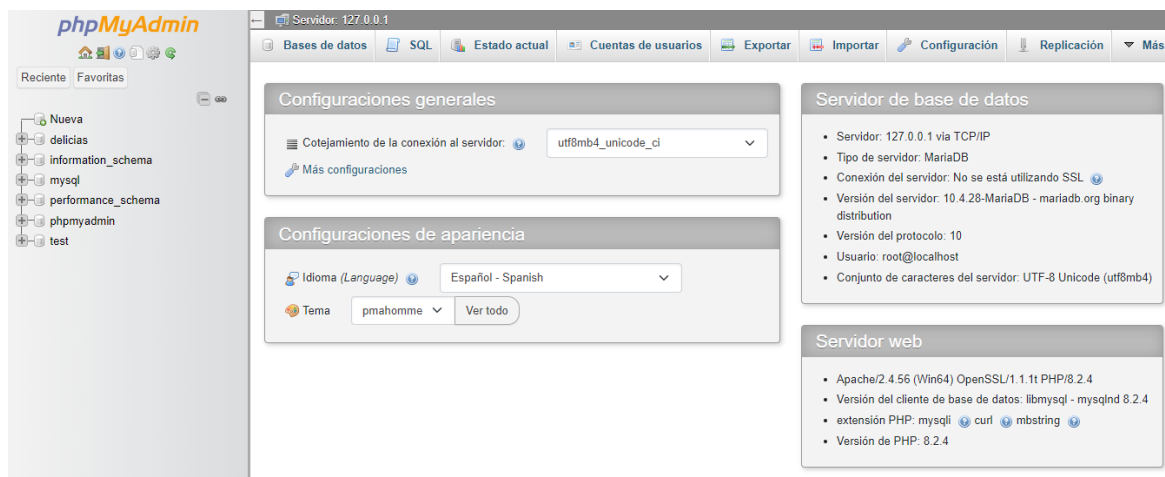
phpMyAdmin

Reciente Favoritas

Nueva
delicias
information_schema
mysql
performance_schema
phpmyadmin
test

Servidor: 127.0.0.1

Bases de datos SQL Estado actual Cuentas de usuarios Exportar Importar Configuración Replicación Más

Configuraciones generales

Cotejamiento de la conexión al servidor: utf8mb4_unicode_ci

Más configuraciones

Configuraciones de apariencia

Idioma (Language) Español - Spanish

Tema pmahomme Ver todo

Servidor de base de datos

- Servidor: 127.0.0.1 via TCP/IP
- Tipo de servidor: MariaDB
- Conexión del servidor: No se está utilizando SSL
- Versión del servidor: 10.4.28-MariaDB - mariadb.org binary distribution
- Versión del protocolo: 10
- Usuario: root@localhost
- Conjunto de caracteres del servidor: UTF-8 Unicode (utf8mb4)

Servidor web

- Apache/2.4.56 (Win64) OpenSSL/1.1.1t PHP/8.2.4
- Versión del cliente de base de datos: libmysql - mysqlnd 8.2.4
- extensión PHP: mysqli curl mbstring
- Versión de PHP: 8.2.4